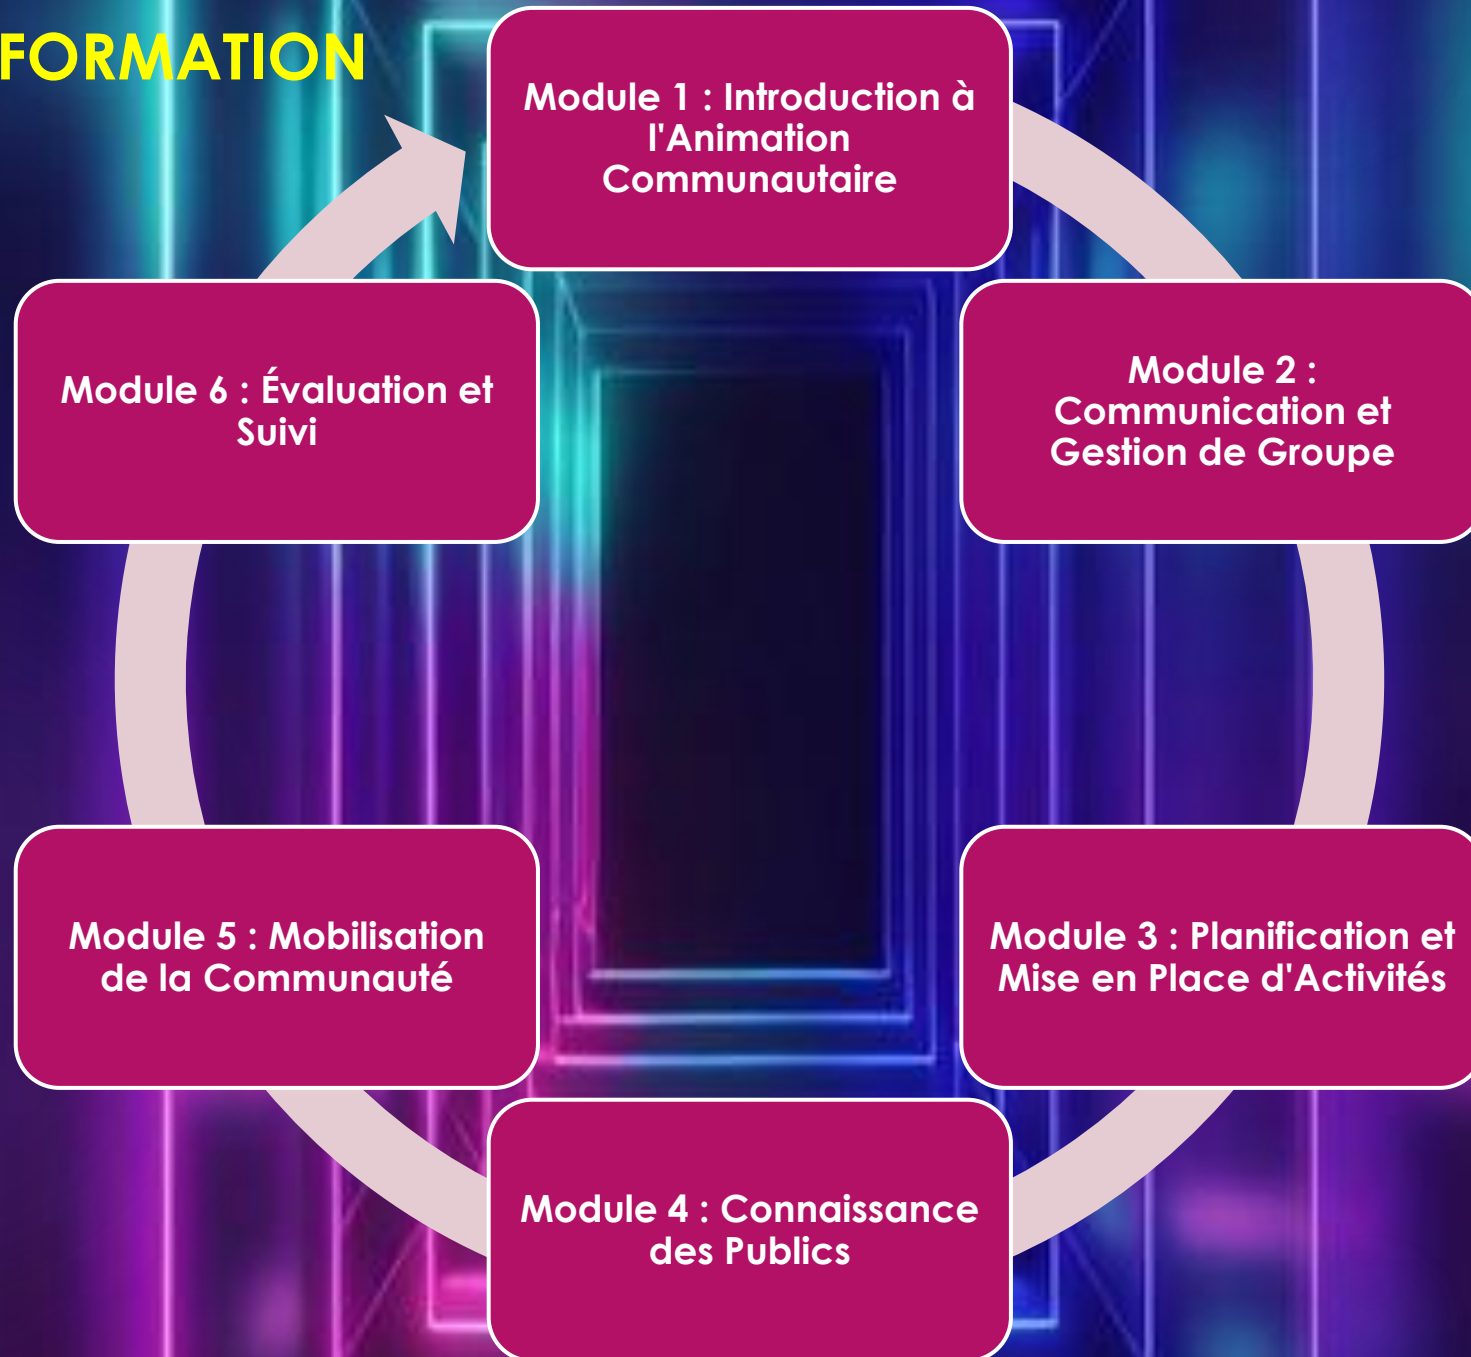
FORMATION

Module 1 : Introduction à l'Animation Communautaire

Module 2 : Communication et Gestion de Groupe

Module 3 : Planification et Mise en Place d'Activités

Module 4 : Connaissance des Publics

Module 5 : Mobilisation de la Communauté

Module 6 : Évaluation et Suivi